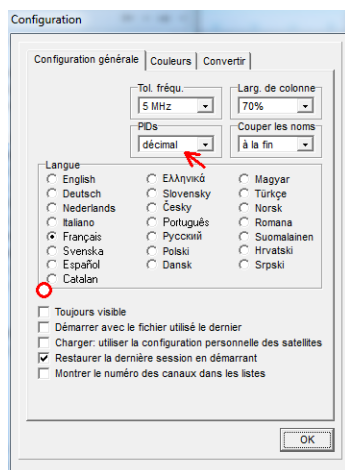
Configuration

Configuration générale | Couleurs | Convertir

Tol. fréqu.
5 MHz

Larg. de colonne
70%

PIDs
décimal

Couper les noms
à la fin

Langue

| | | |
|---|---|---|
| English | Ελληνικά | Magyar |
| Deutsch | Slovensky | Türkçe |
| Nederlands | Česky | Norsk |
| Italiano | Português | Romana |
| Français | Русский | Suomalainen |
| Svenska | Polski | Hrvatski |
| Español | Dansk | Srpski |
| Catalan | | |

Toujours visible
Démarrer avec le fichier utilisé le dernier
Charger: utiliser la configuration personnelle des satellites
Restaurer la dernière session en démarrant
Montrer le numéro des canaux dans les listes

OK